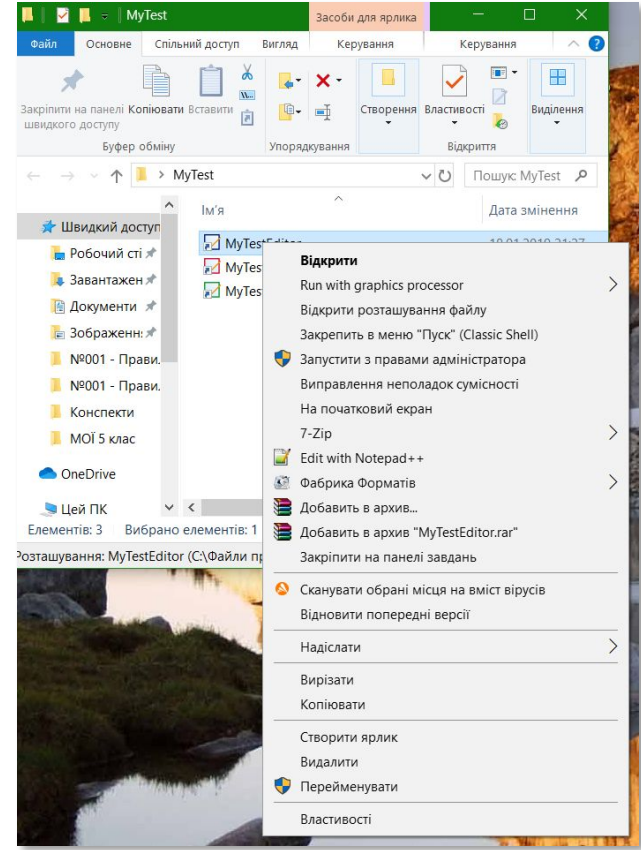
MyTest
Засоби для ярлика
Файл Основне Спільний доступ Вигляд Керування Керування

Закріпити на панелі швидкого доступу Копіювати Вставити
Буфер обміну
Упорядкування
Створення Властивості
Відкриття
Виділення

> MyTest
Пошук: MyTest

Ім'я
Дата змінення

Швидкий доступ
Робочий сті
Завантажен
Документи
Зображенн
№001 - Прави.
№001 - Прави.
Конспекти
МОЇ 5 клас
OneDrive
Цей ПК

MyTestEditor
MyTes
MyTes

Елементів: 3 Вибрано елементів: 1
Розташування: MyTestEditor (C:\Файли пр

Відкрити
Run with graphics processor
Відкрити розташування файлу
Закрепить в меню "Пуск" (Classic Shell)
Запустити з правами адміністратора
Виправлення неполадок сумісності
На початковий екран
7-Zip
Edit with Notepad++
Фабрика Форматів
Добавить в архив...
Добавить в архив "MyTestEditor.rar"
Закріпити на панелі завдань
Сканувати обрані місця на вміст вірусів
Відновити попередні версії
Надіслати
Вирізати
Копіювати
Створити ярлик
Видалити
Перейменувати
Властивості